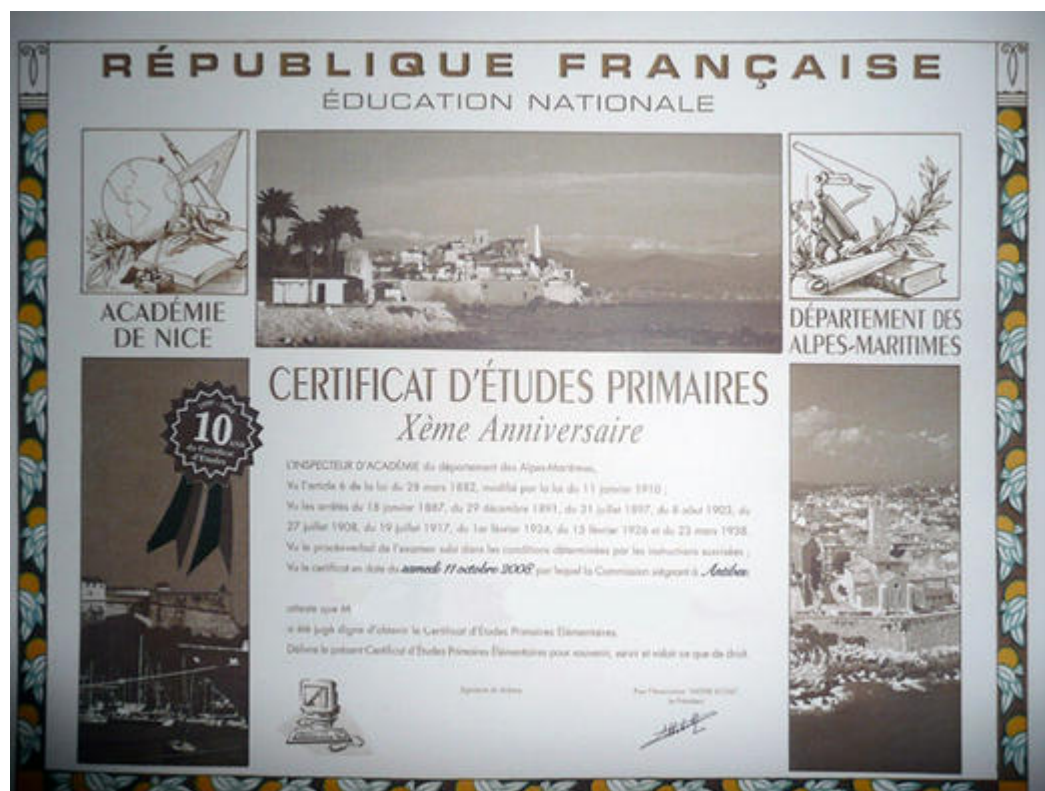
RÉPUBLIQUE FRANÇAISE
ÉDUCATION NATIONALE

ACADÉMIE DE NICE

DÉPARTEMENT DES ALPES-MARITIMES

10 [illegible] Certificat d'Études

CERTIFICAT D'ÉTUDES PRIMAIRES
Xème Anniversaire

L'INSPECTEUR D'ACADÉMIE du département des Alpes-Maritimes,
Vu l'article 6 de la loi du 28 mars 1882, modifié par la loi du 11 janvier 1910 ;
Vu les arrêtés du 18 janvier 1887, du 29 décembre 1891, du 31 juillet 1897, du 8 août 1903, du 27 juillet 1908, du 19 juillet 1917, du 1er février 1924, du 15 février 1926 et du 23 mars 1938 ;
Vu le procès-verbal de l'examen subi dans les conditions déterminées par les instructions susvisées ;
Vu le certificat en date du samedi 11 octobre 2008 par lequel la Commission siégeant à Antibes

atteste que M
a été jugé digne d'obtenir le Certificat d'Études Primaires Élémentaires.
Délivre le présent Certificat d'Études Primaires Élémentaires pour souvenir, servir et valoir ce que de droit.

Signature du titulaire

Pour l'Association "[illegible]"
le Président
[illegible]